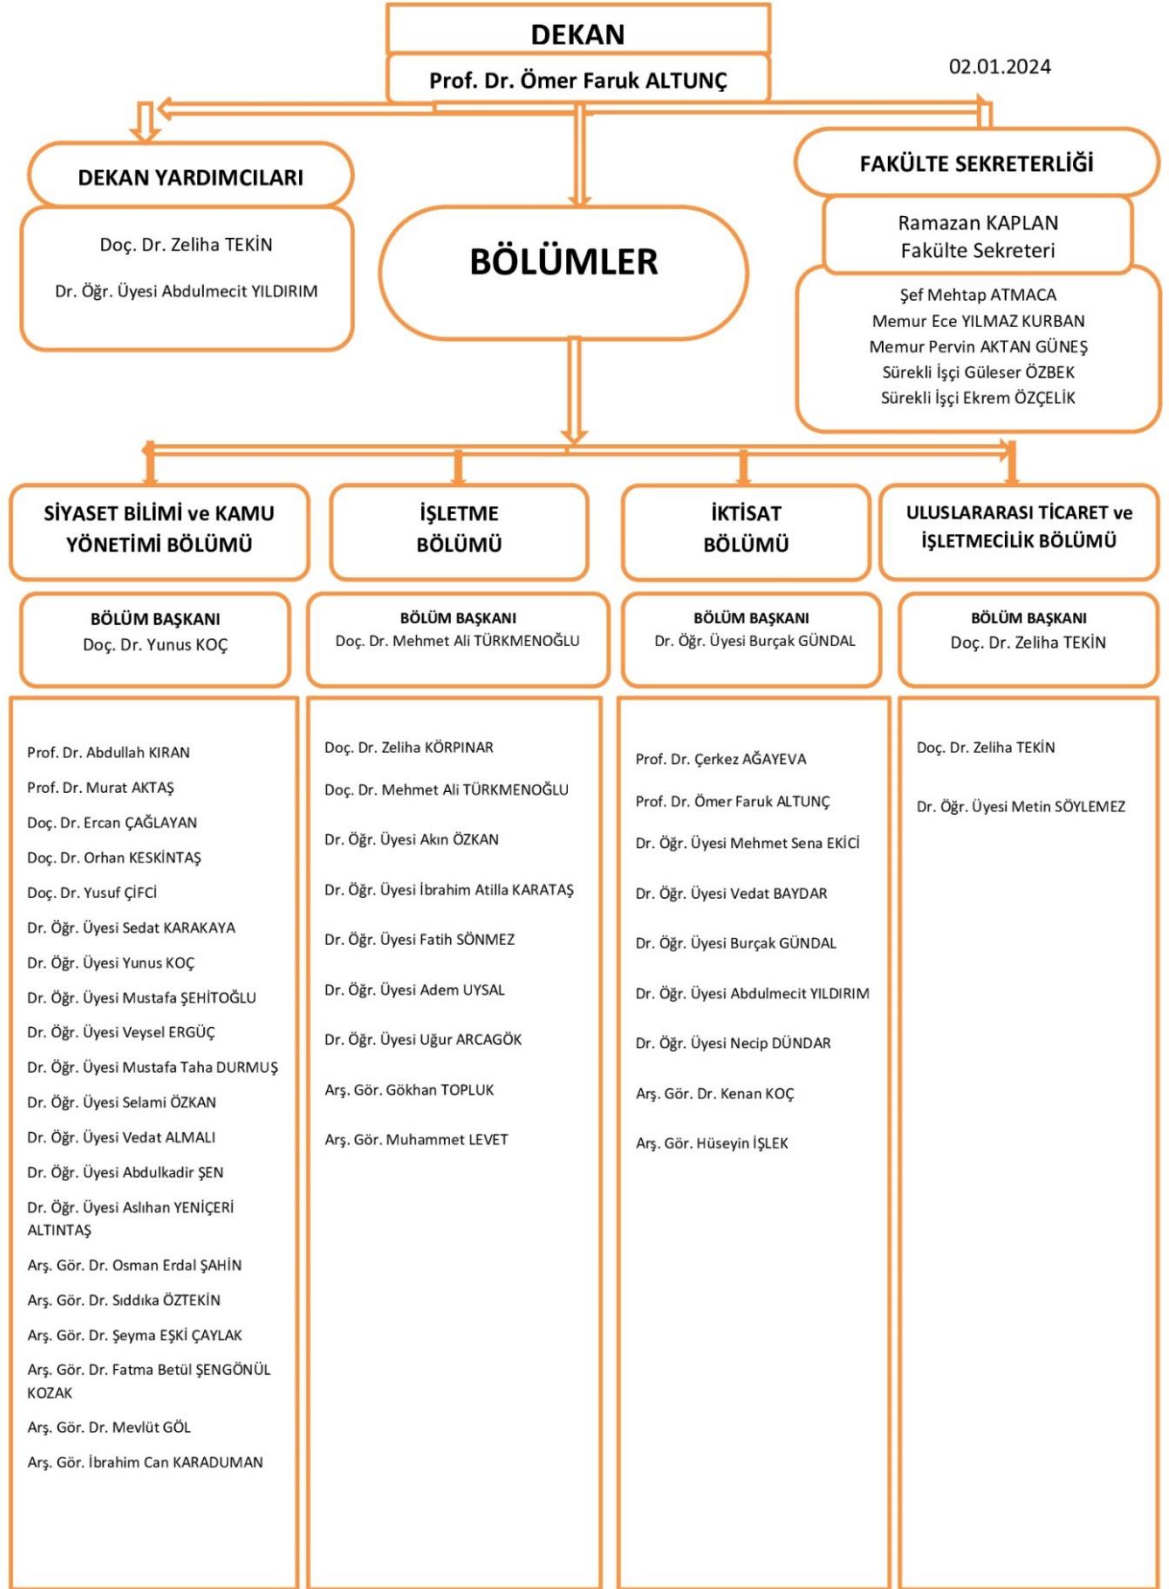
DEKAN

Prof. Dr. Ömer Faruk ALTUNÇ

02.01.2024

DEKAN YARDIMCILARI

Doç. Dr. Zeliha TEKİN

Dr. Öğr. Üyesi Abdulmecit YILDIRIM

BÖLÜMLER

FAKÜLTE SEKRETERLİĞİ

Ramazan KAPLAN
Fakülte Sekreteri

Şef Mehtap ATMACA
Memur Ece YILMAZ KURBAN
Memur Pervin AKTAN GÜNEŞ
Sürekli İşçi Güleser ÖZBEK
Sürekli İşçi Ekrem ÖZÇELİK

SİYASET BİLİMİ ve KAMU YÖNETİMİ BÖLÜMÜ

BÖLÜM BAŞKANI
Doç. Dr. Yunus KOÇ

Prof. Dr. Abdullah KIRAN
Prof. Dr. Murat AKTAŞ
Doç. Dr. Ercan ÇAĞLAYAN
Doç. Dr. Orhan KESKİNTAŞ
Doç. Dr. Yusuf ÇİFCİ
Dr. Öğr. Üyesi Sedat KARAKAYA
Dr. Öğr. Üyesi Yunus KOÇ
Dr. Öğr. Üyesi Mustafa ŞEHİTOĞLU
Dr. Öğr. Üyesi Veysel ERGÜÇ
Dr. Öğr. Üyesi Mustafa Taha DURMUŞ
Dr. Öğr. Üyesi Selami ÖZKAN
Dr. Öğr. Üyesi Vedat ALMALI
Dr. Öğr. Üyesi Abdulkadir ŞEN
Dr. Öğr. Üyesi Aslıhan YENİÇERİ ALTINTAŞ
Arş. Gör. Dr. Osman Erdal ŞAHİN
Arş. Gör. Dr. Sıddıka ÖZTEKİN
Arş. Gör. Dr. Şeyma EŞKİ ÇAYLAK
Arş. Gör. Dr. Fatma Betül ŞENGÖNÜL KOZAK
Arş. Gör. Dr. Mevlüt GÖL
Arş. Gör. İbrahim Can KARADUMAN

İŞLETME BÖLÜMÜ

BÖLÜM BAŞKANI
Doç. Dr. Mehmet Ali TÜRKMENOĞLU

Doç. Dr. Zeliha KÖRPINAR
Doç. Dr. Mehmet Ali TÜRKMENOĞLU
Dr. Öğr. Üyesi Akın ÖZKAN
Dr. Öğr. Üyesi İbrahim Atilla KARATAŞ
Dr. Öğr. Üyesi Fatih SÖNMEZ
Dr. Öğr. Üyesi Adem UYSAL
Dr. Öğr. Üyesi Uğur ARCAGÖK
Arş. Gör. Gökhan TOPLUK
Arş. Gör. Muhammet LEVET

İKTİSAT BÖLÜMÜ

BÖLÜM BAŞKANI
Dr. Öğr. Üyesi Burçak GÜNDAL

Prof. Dr. Çerkez AĞAYEVA
Prof. Dr. Ömer Faruk ALTUNÇ
Dr. Öğr. Üyesi Mehmet Sena EKİCİ
Dr. Öğr. Üyesi Vedat BAYDAR
Dr. Öğr. Üyesi Burçak GÜNDAL
Dr. Öğr. Üyesi Abdulmecit YILDIRIM
Dr. Öğr. Üyesi Necip DÜNDAR
Arş. Gör. Dr. Kenan KOÇ
Arş. Gör. Hüseyin İŞLEK

ULUSLARARASI TİCARET ve İŞLETMECİLİK BÖLÜMÜ

BÖLÜM BAŞKANI
Doç. Dr. Zeliha TEKİN

Doç. Dr. Zeliha TEKİN
Dr. Öğr. Üyesi Metin SÖYLEMEZ